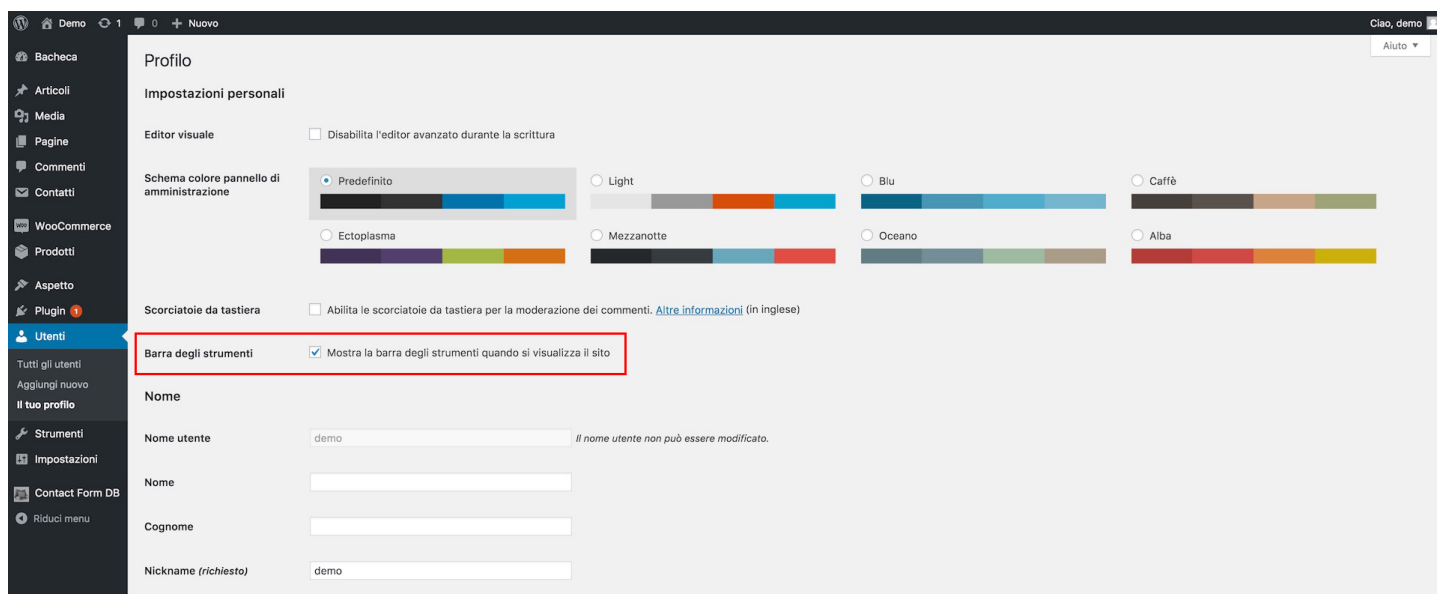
Demo 1 0 + Nuovo
Ciao, demo

Bacheca
Articoli
Media
Pagine
Commenti
Contatti
WooCommerce
Prodotti
Aspetto
Plugin 1
Utenti
Tutti gli utenti
Aggiungi nuovo
Il tuo profilo
Strumenti
Impostazioni
Contact Form DB
Riduci menu

Aiuto ▼

Profilo

Impostazioni personali

Editor visuale
Disabilita l'editor avanzato durante la scrittura

Schema colore pannello di amministrazione
Predefinito
Light
Blu
Caffè
Ectoplasma
Mezzanotte
Oceano
Alba

Scorciatoie da tastiera
Abilita le scorciatoie da tastiera per la moderazione dei commenti. Altre informazioni (in inglese)

Barra degli strumenti
Mostra la barra degli strumenti quando si visualizza il sito

Nome

Nome utente
demo
Il nome utente non può essere modificato.

Nome

Cognome

Nickname (richiesto)
demo